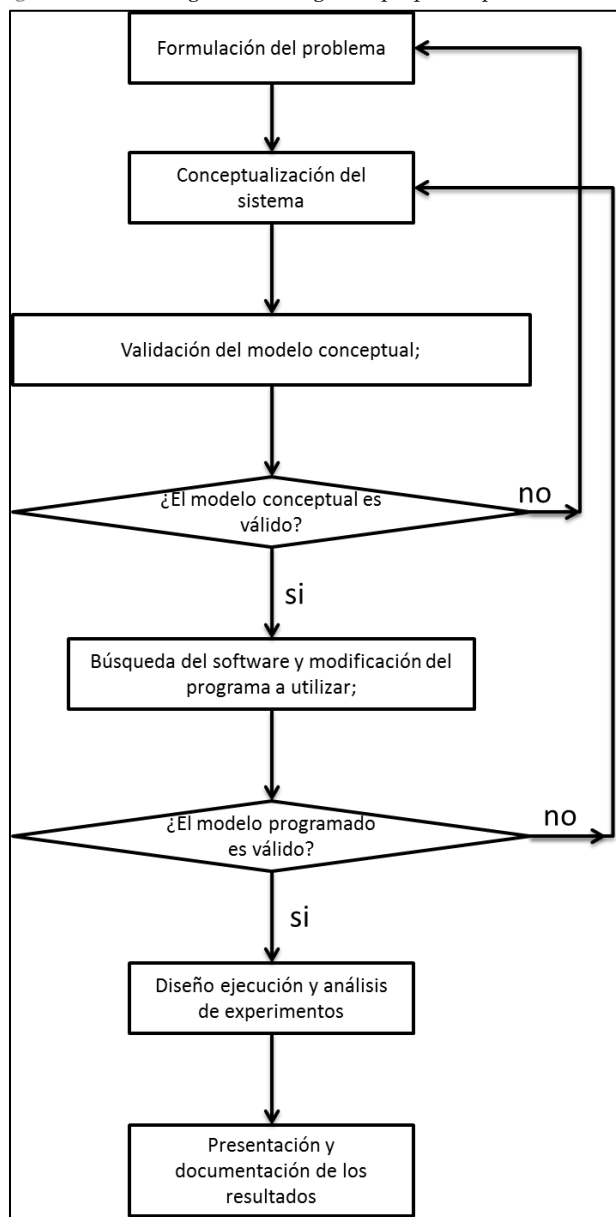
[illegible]

Formulación del problema

Conceptualización del sistema

Validación del modelo conceptual;

¿El modelo conceptual es válido?

no

si

Búsqueda del software y modificación del programa a utilizar;

¿El modelo programado es válido?

no

si

Diseño ejecución y análisis de experimentos

Presentación y documentación de los resultados